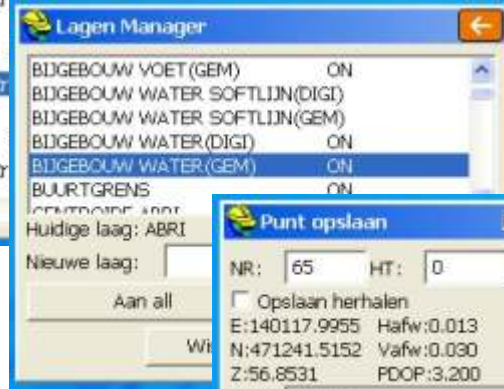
Lagen Manager

BIJGEBOUW VOET(GEM) ON
BIJGEBOUW WATER SOFTLIJN(DIGI)
BIJGEBOUW WATER SOFTLIJN(GEM)
BIJGEBOUW WATER(DIGI) ON
BIJGEBOUW WATER(GEM) ON
BUURTGRENS ON
CENTROIDE ABRI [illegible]

Huidige laag: ABRI
Nieuwe laag:
Aan all
Wi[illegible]

Punt opslaan
NR: 65 HT: 0
Opslaan herhalen
E:140117.9955 Hafw:0.013
N:471241.5152 Vafw:0.030
Z:56.8531 PDOP:3.200